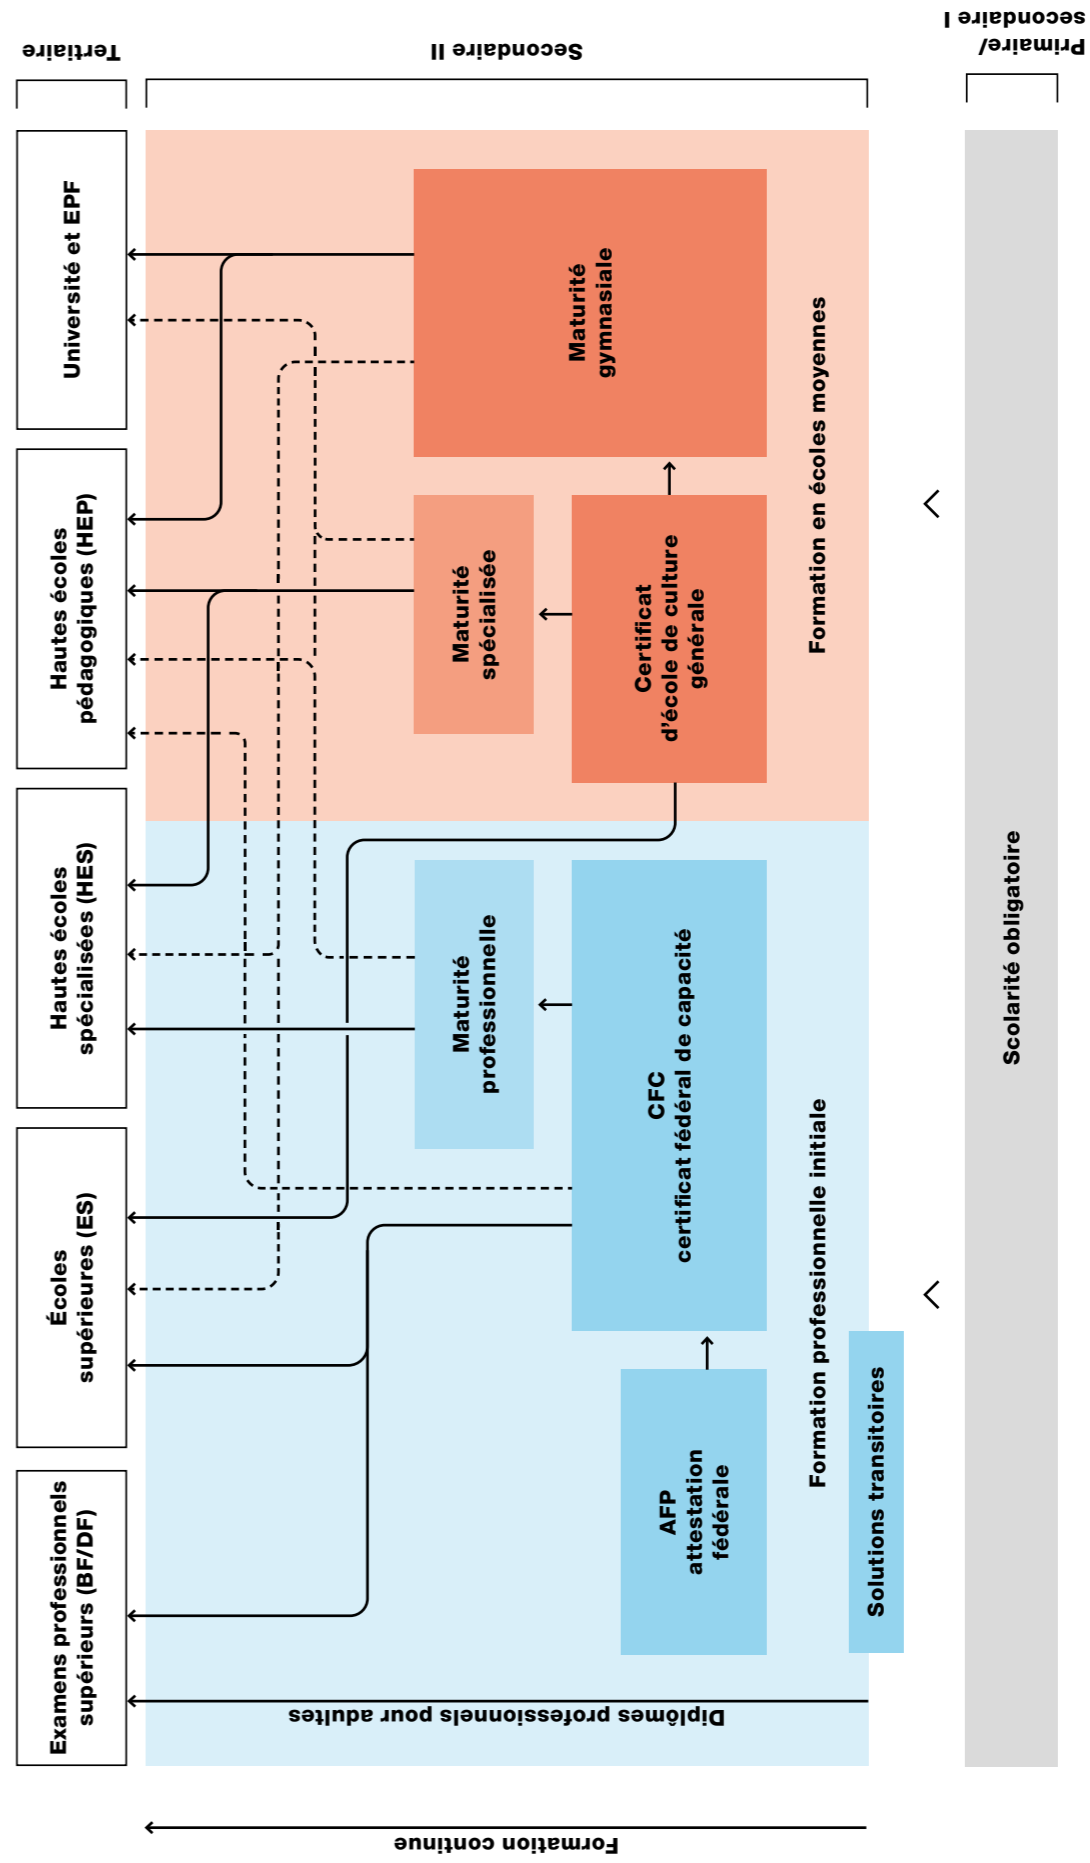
Primaire/
secondaire I

Secondaire II

Tertiaire

Scolarité obligatoire

Formation en écoles moyennes

Maturité gymnasiale

Certificat d'école de culture générale

Maturité spécialisée

Formation professionnelle initiale

CFC
certificat fédéral de capacité

Maturité professionnelle

AFP
attestation fédérale

Solutions transitoires

Diplômes professionnels pour adultes

Université et EPF

Hautes écoles pédagogiques (HEP)

Hautes écoles spécialisées (HES)

Écoles supérieures (ES)

Examens professionnels supérieurs (BF/DF)

Formation continue